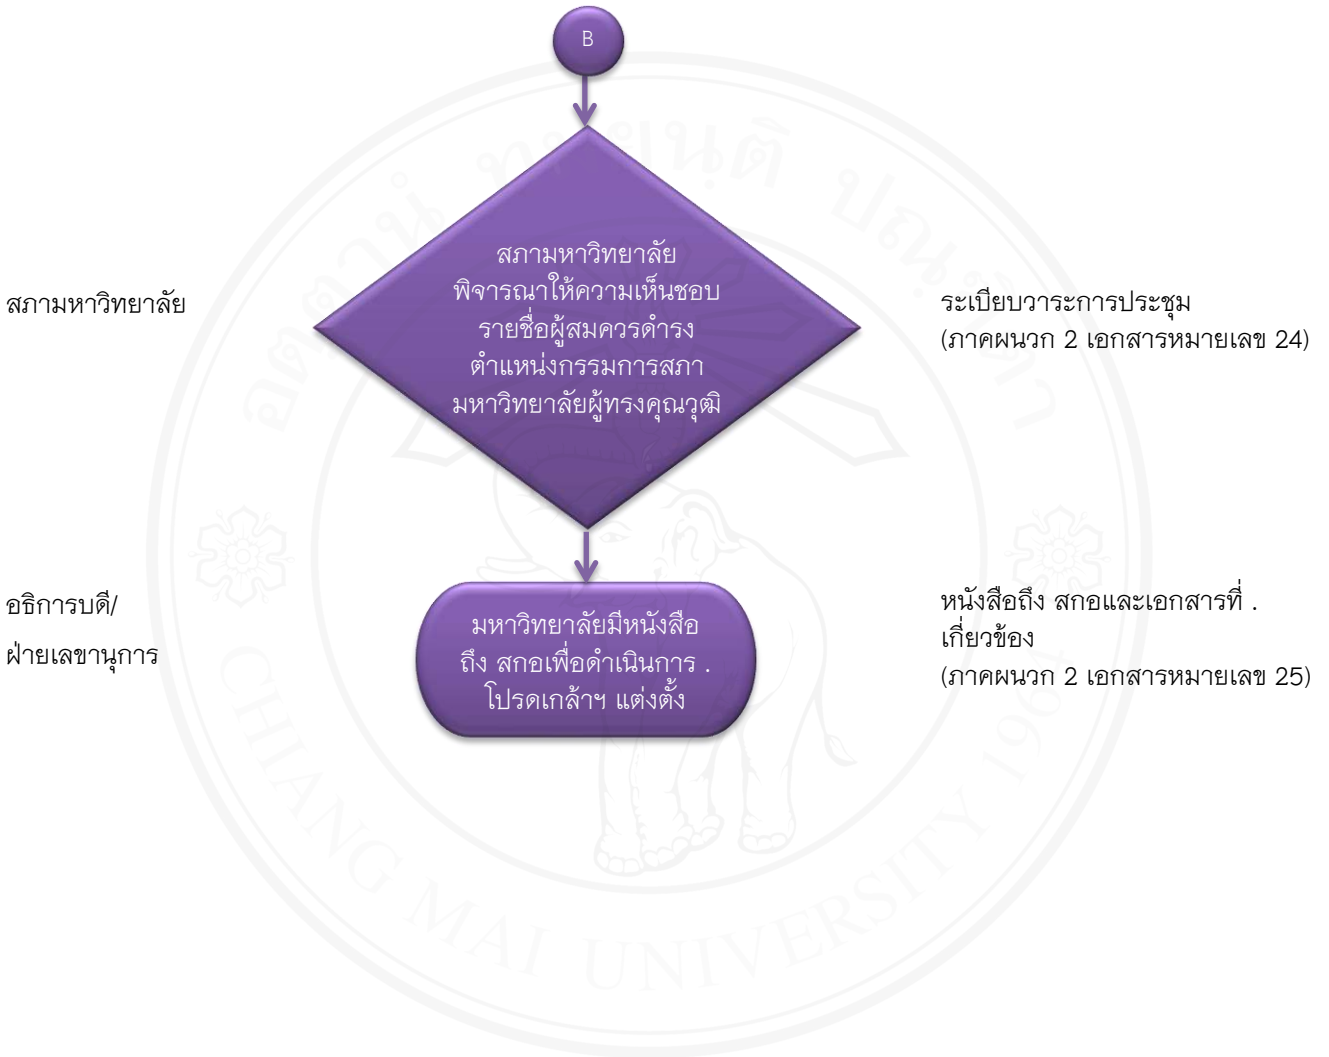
B

สภามหาวิทยาลัย

สภามหาวิทยาลัย พิจารณาให้ความเห็นชอบ รายชื่อผู้สมควรดำรง ตำแหน่งกรรมการสภา มหาวิทยาลัยผู้ทรงคุณวุฒิ

ระเบียบวาระการประชุม (ภาคผนวก 2 เอกสารหมายเลข 24)

อธิการบดี/ ฝ่ายเลขานุการ

มหาวิทยาลัยมีหนังสือ ถึง สกอเพื่อดำเนินการ . โปรดเกล้าฯ แต่งตั้ง

หนังสือถึง สกอและเอกสารที่ . เกี่ยวข้อง (ภาคผนวก 2 เอกสารหมายเลข 25)

CHIANG MAI UNIVERSITY